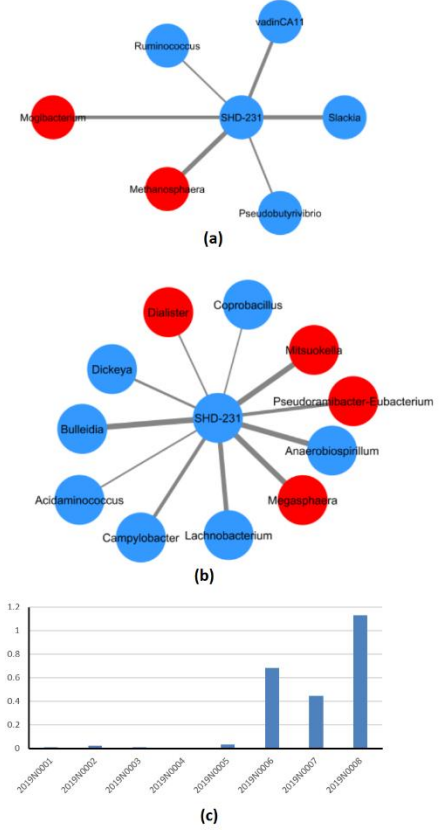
vadinCA11

Ruminococcus

Mogibacterium

SHD-231

Slackia

Methanosphaera

Pseudobutyrivibrio

(a)

Dialister

Coprobacillus

Mitsuokella

Dickeya

Pseudoramibacter-Eubacterium

Bulleidia

SHD-231

Anaerobiospirillum

Acidaminococcus

Megasphaera

Campylobacter

Lachnobacterium

(b)

1.2

1

0.8

0.6

0.4

0.2

0

2019N0001

2019N0002

2019N0003

2019N0004

2019N0005

2019N0006

2019N0007

2019N0008

(c)